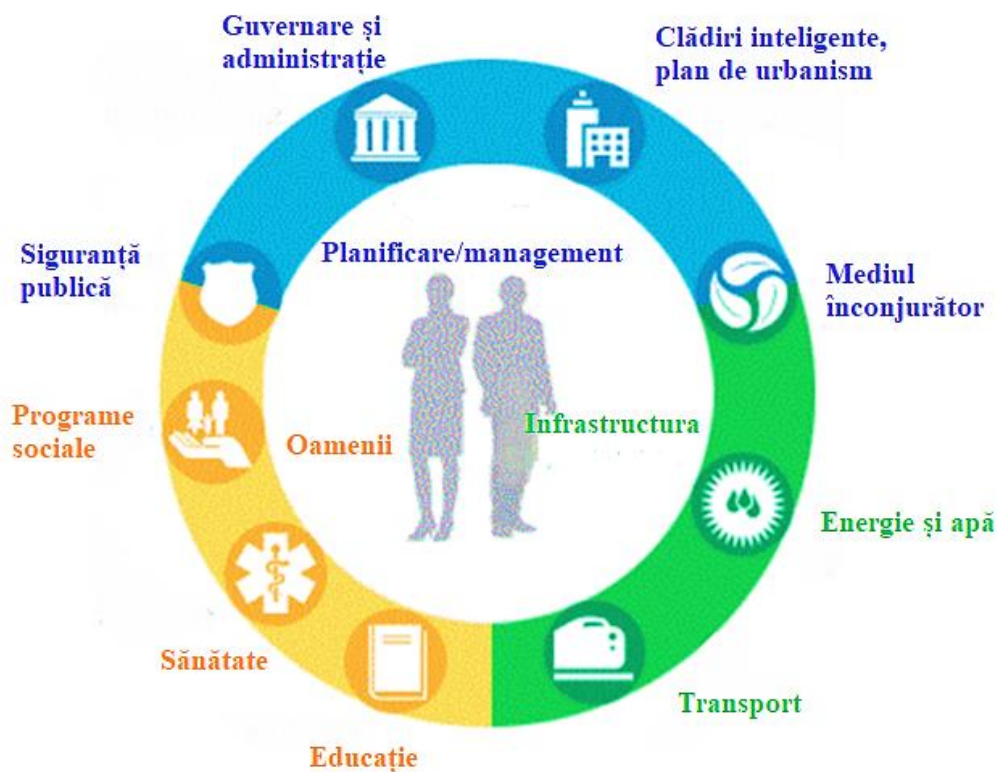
Guvernare și administrație

Clădiri inteligente, plan de urbanism

Siguranță publică

Planificare/management

Mediul înconjurător

Programe sociale

Oamenii

Infrastructura

Energie și apă

Sănătate

Transport

Educație